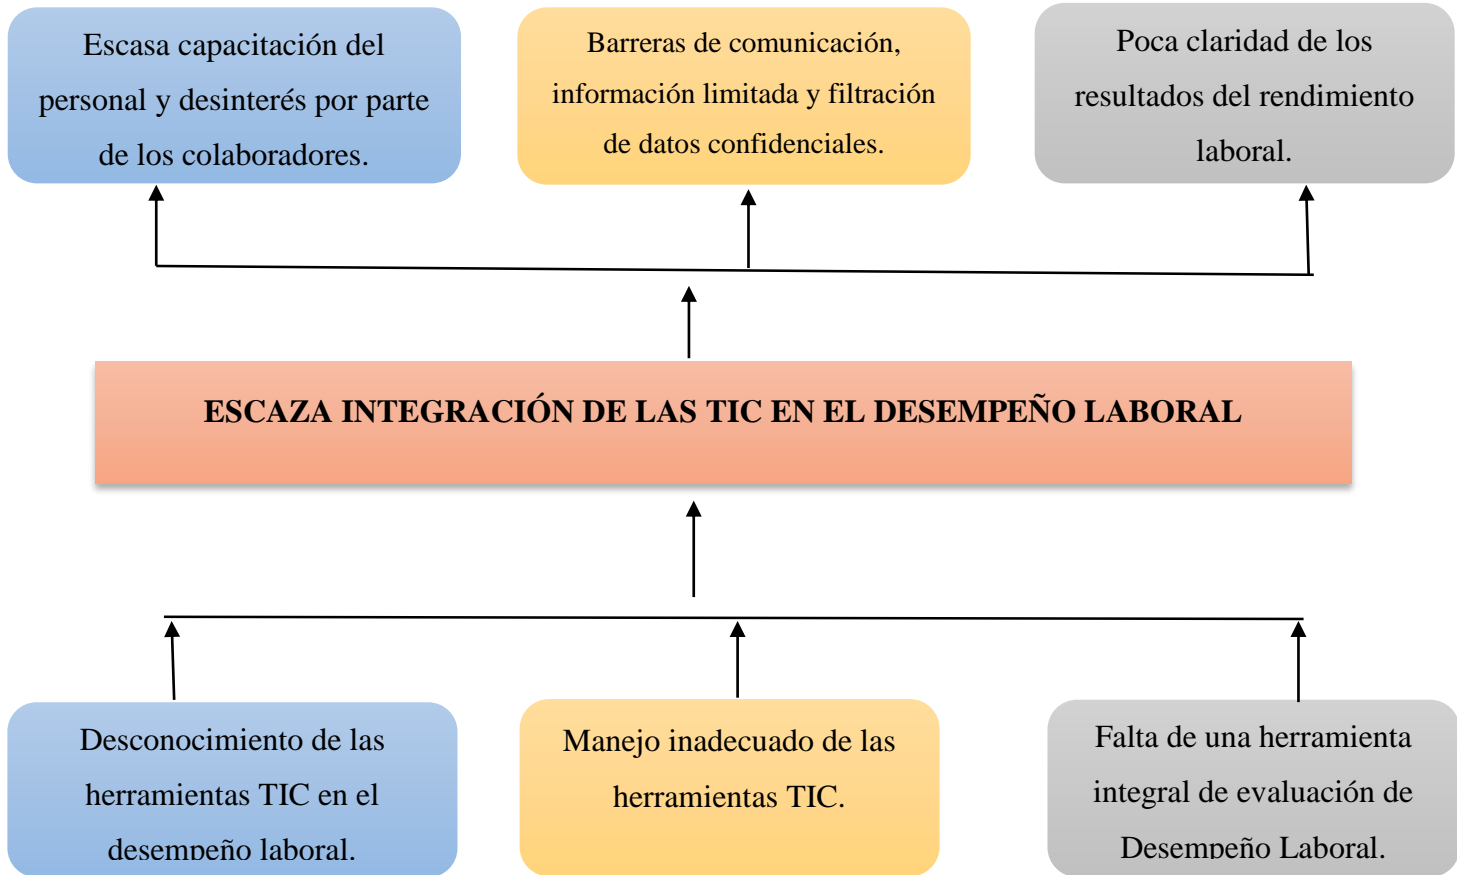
Escasa capacitación del personal y desinterés por parte de los colaboradores.

Barreras de comunicación, información limitada y filtración de datos confidenciales.

Poca claridad de los resultados del rendimiento laboral.

ESCAZA INTEGRACIÓN DE LAS TIC EN EL DESEMPEÑO LABORAL

Desconocimiento de las herramientas TIC en el desempeño laboral.

Manejo inadecuado de las herramientas TIC.

Falta de una herramienta integral de evaluación de Desempeño Laboral.